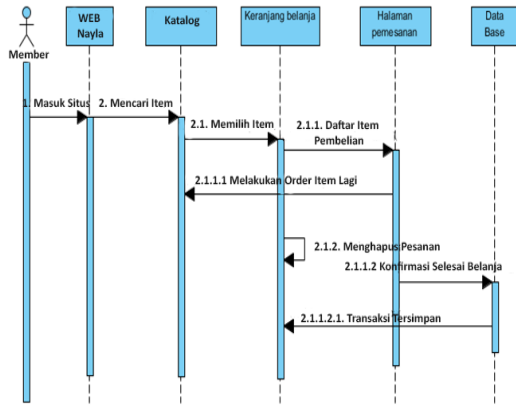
Member

WEB Nayla

Katalog

Keranjang belanja

Halaman pemesanan

Data Base

1. Masuk Situs

2. Mencari Item

2.1. Memilih Item

2.1.1. Daftar Item Pembelian

2.1.1.1 Melakukan Order Item Lagi

2.1.2. Menghapus Pesanan

2.1.1.2 Konfirmasi Selesai Belanja

2.1.1.2.1. Transaksi Tersimpan